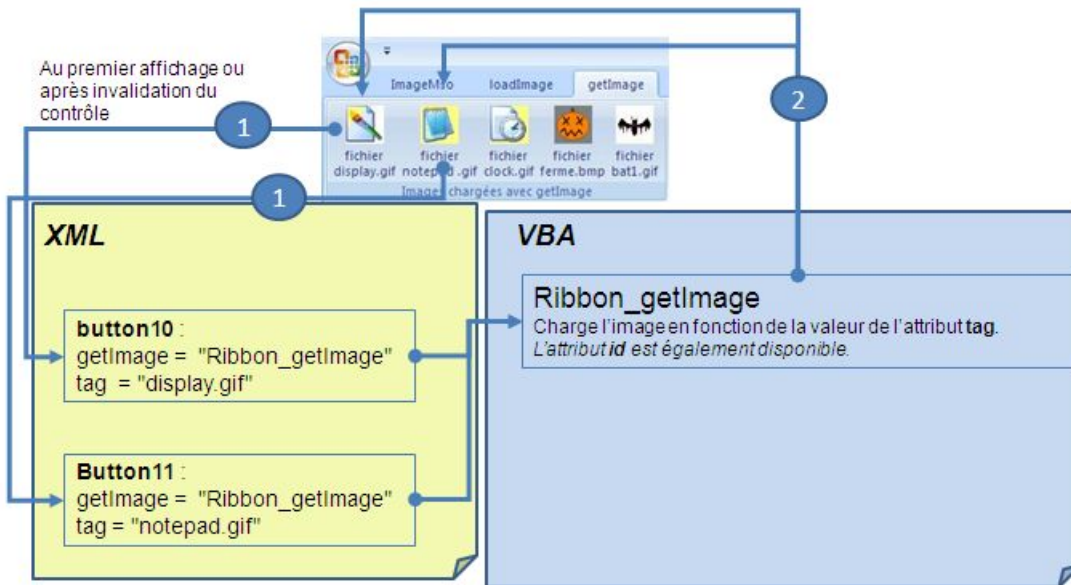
Au premier affichage ou après invalidation du contrôle

1

1

2

ImageMso loadImage getImage

fichier display.gif

fichier notep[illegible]d.gif

fichier clock.gif

fichier ferme.bmp

fichier bat1.gif

Images chargées avec getImage

XML

button10 :
getImage = "Ribbon_getImage"
tag = "display.gif"

Button11 :
getImage = "Ribbon_getImage"
tag = "notepad.gif"

VBA

Ribbon_getImage
Charge l'image en fonction de la valeur de l'attribut **tag**.
*L'attribut* ***id*** *est également disponible.*